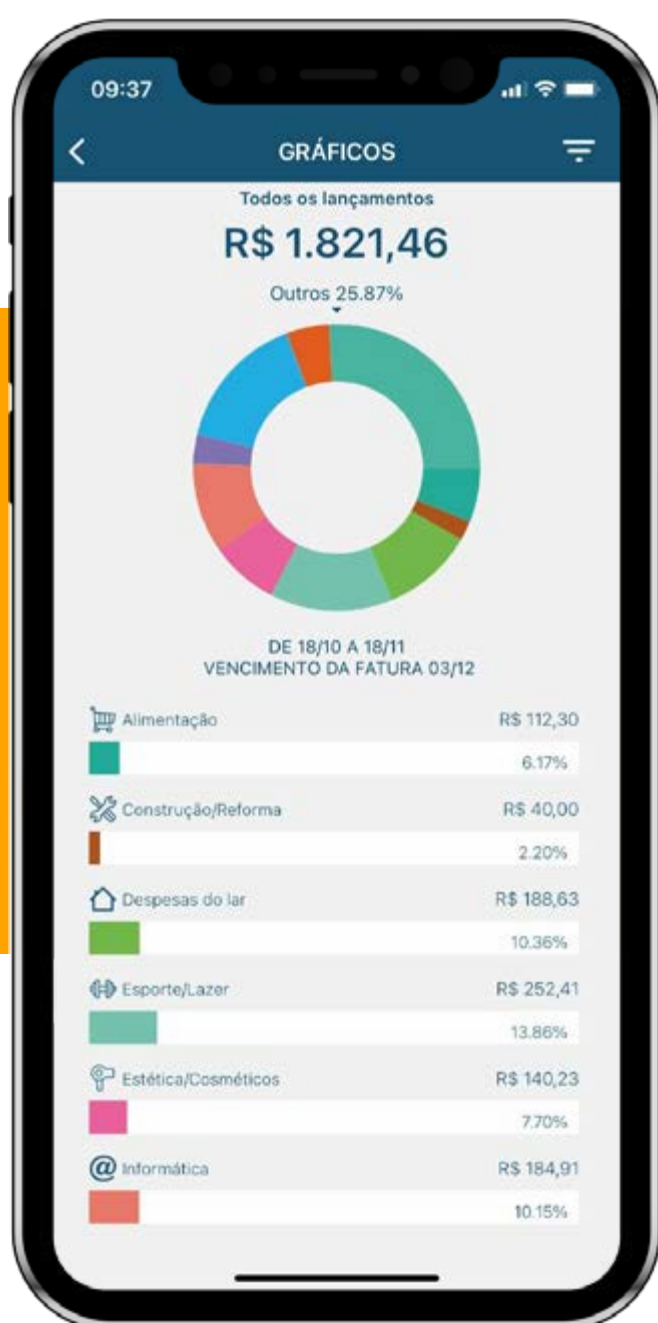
09:37

GRÁFICOS

Todos os lançamentos

R$ 1.821,46

Outros 25.87%

DE 18/10 A 18/11
VENCIMENTO DA FATURA 03/12

Alimentação R$ 112,30
6.17%

Construção/Reforma R$ 40,00
2.20%

Despesas do lar R$ 188,63
10.36%

Esporte/Lazer R$ 252,41
13.86%

Estética/Cosméticos R$ 140,23
7.70%

Informática R$ 184,91
10.15%